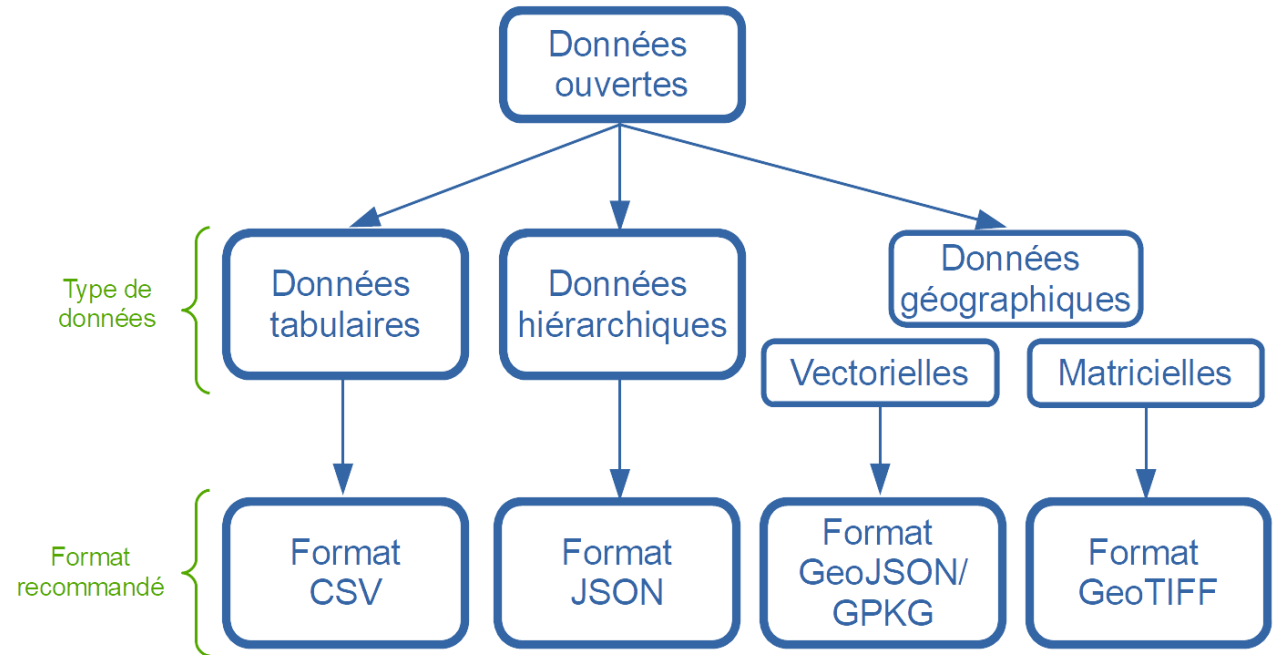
Données ouvertes

Type de données

Données tabulaires

Données hiérarchiques

Données géographiques

Vectorielles

Matricielles

Format recommandé

Format CSV

Format JSON

Format GeoJSON/ GPKG

Format GeoTIFF